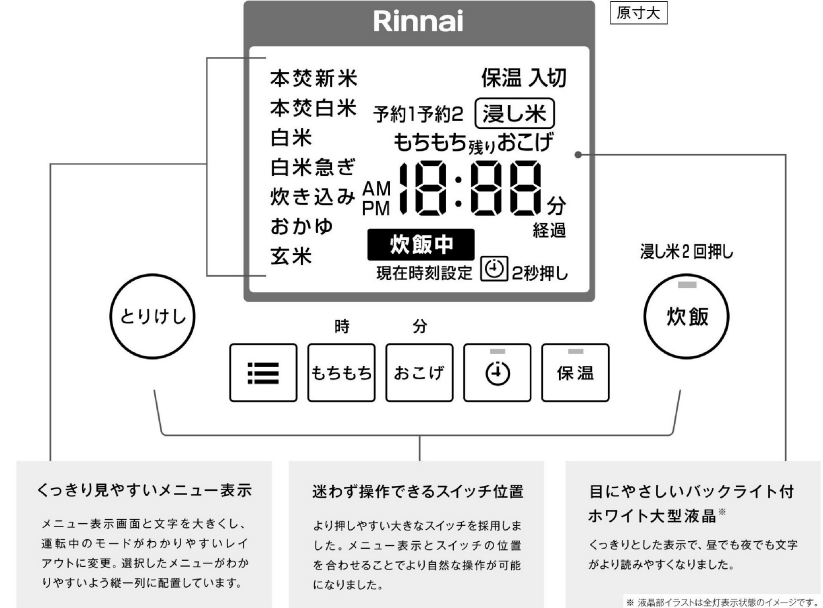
Rinnai

原寸大

本炊新米
本炊白米
白米
白米急ぎ
炊き込み
おかゆ
玄米

保温 入切
予約1予約2 浸し米
もちもち残りおこげ
AM PM 18:88 分
経過
炊飯中
現在時刻設定 2秒押し

浸し米2回押し

とりけし

炊飯

時 分

もちもち おこげ 保温

くっきり見やすいメニュー表示

メニュー表示画面と文字を大きくし、運転中のモードがわかりやすいレイアウトに変更。選択したメニューがわかりやすいよう縦一列に配置しています。

迷わず操作できるスイッチ位置

より押しやすい大きなスイッチを採用しました。メニュー表示とスイッチの位置を合わせることでより自然な操作が可能になりました。

目にやさしいバックライト付ホワイト大型液晶※

くっきりとした表示で、昼でも夜でも文字がより読みやすくなりました。

※ 液晶部イラストは全灯表示状態のイメージです。